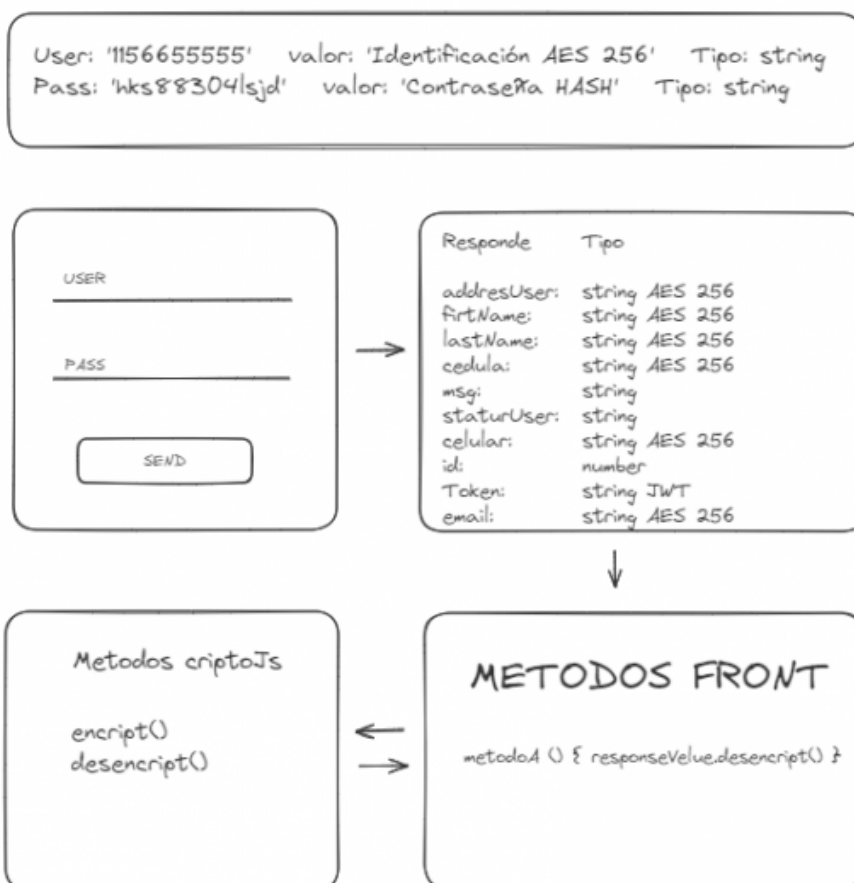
User: '1156655555' valor: 'Identificación AES 256' Tipo: string
Pass: 'hks88304lsjd' valor: 'Contraseña HASH' Tipo: string

USER

PASS

SEND

| Responde | Tipo |
|---|---|
| addresUser: | string AES 256 |
| firtName: | string AES 256 |
| lastName: | string AES 256 |
| cedula: | string AES 256 |
| msg: | string |
| staturUser: | string |
| celular: | string AES 256 |
| id: | number |
| Token: | string JWT |
| email: | string AES 256 |

Metodos criptoJs

encript()
desencript()

METODOS FRONT

metodoA () { responseVelue.desencript() }